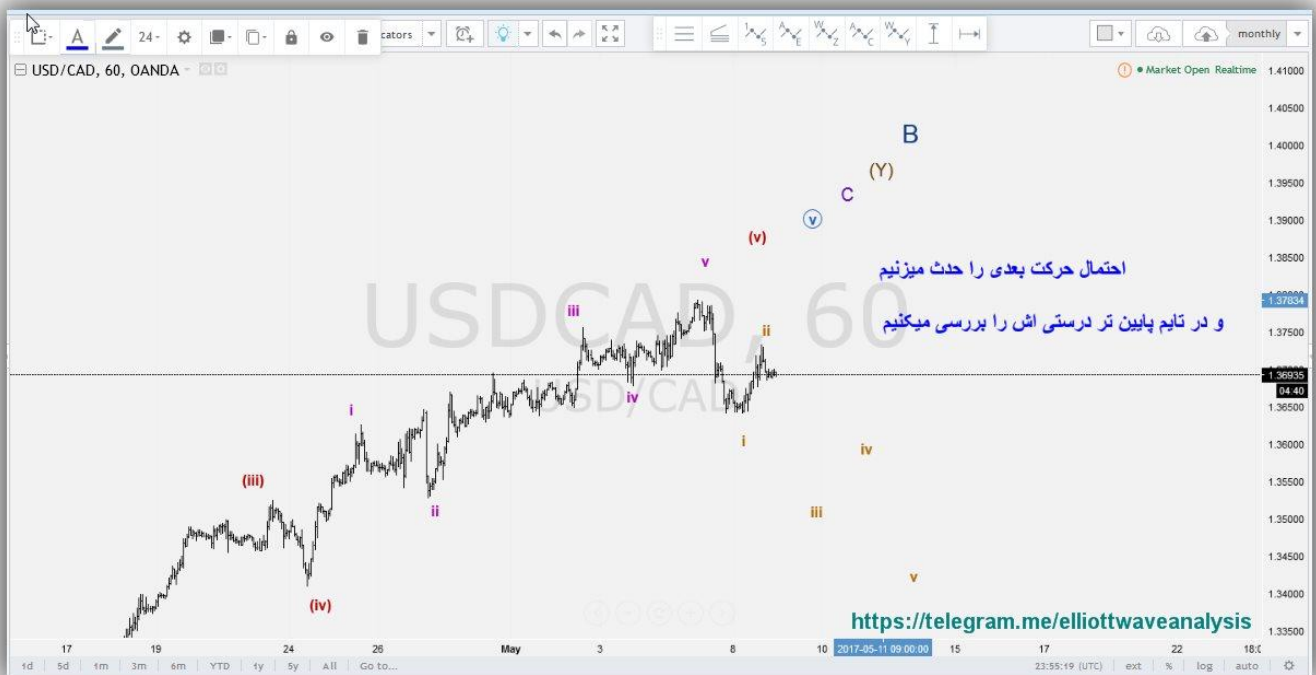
24
cators
monthly
USD/CAD, 60, OANDA
Market Open Realtime
1.41000
1.40500
1.40000
1.39500
1.39000
1.38500
1.37834
1.37500
1.36935
04:40
1.36500
1.36000
1.35500
1.35000
1.34500
1.34000
1.33500
B
(Y)
C
v
(v)
v
احتمال حرکت بعدی را حدث میزنیم
و در تایم پایین تر درستی اش را بررسی میکنیم
USDCAD, 60
USD/CAD
iii
ii
iv
i
iv
iii
v
i
(iii)
ii
(iv)
https://telegram.me/elliottwaveanalysis
17
19
24
26
May
3
8
10
2017-05-11 09:00:00
15
17
22
18:0
1d
5d
1m
3m
6m
YTD
1y
5y
All
Go to...
23:55:19 (UTC)
ext
%
log
auto